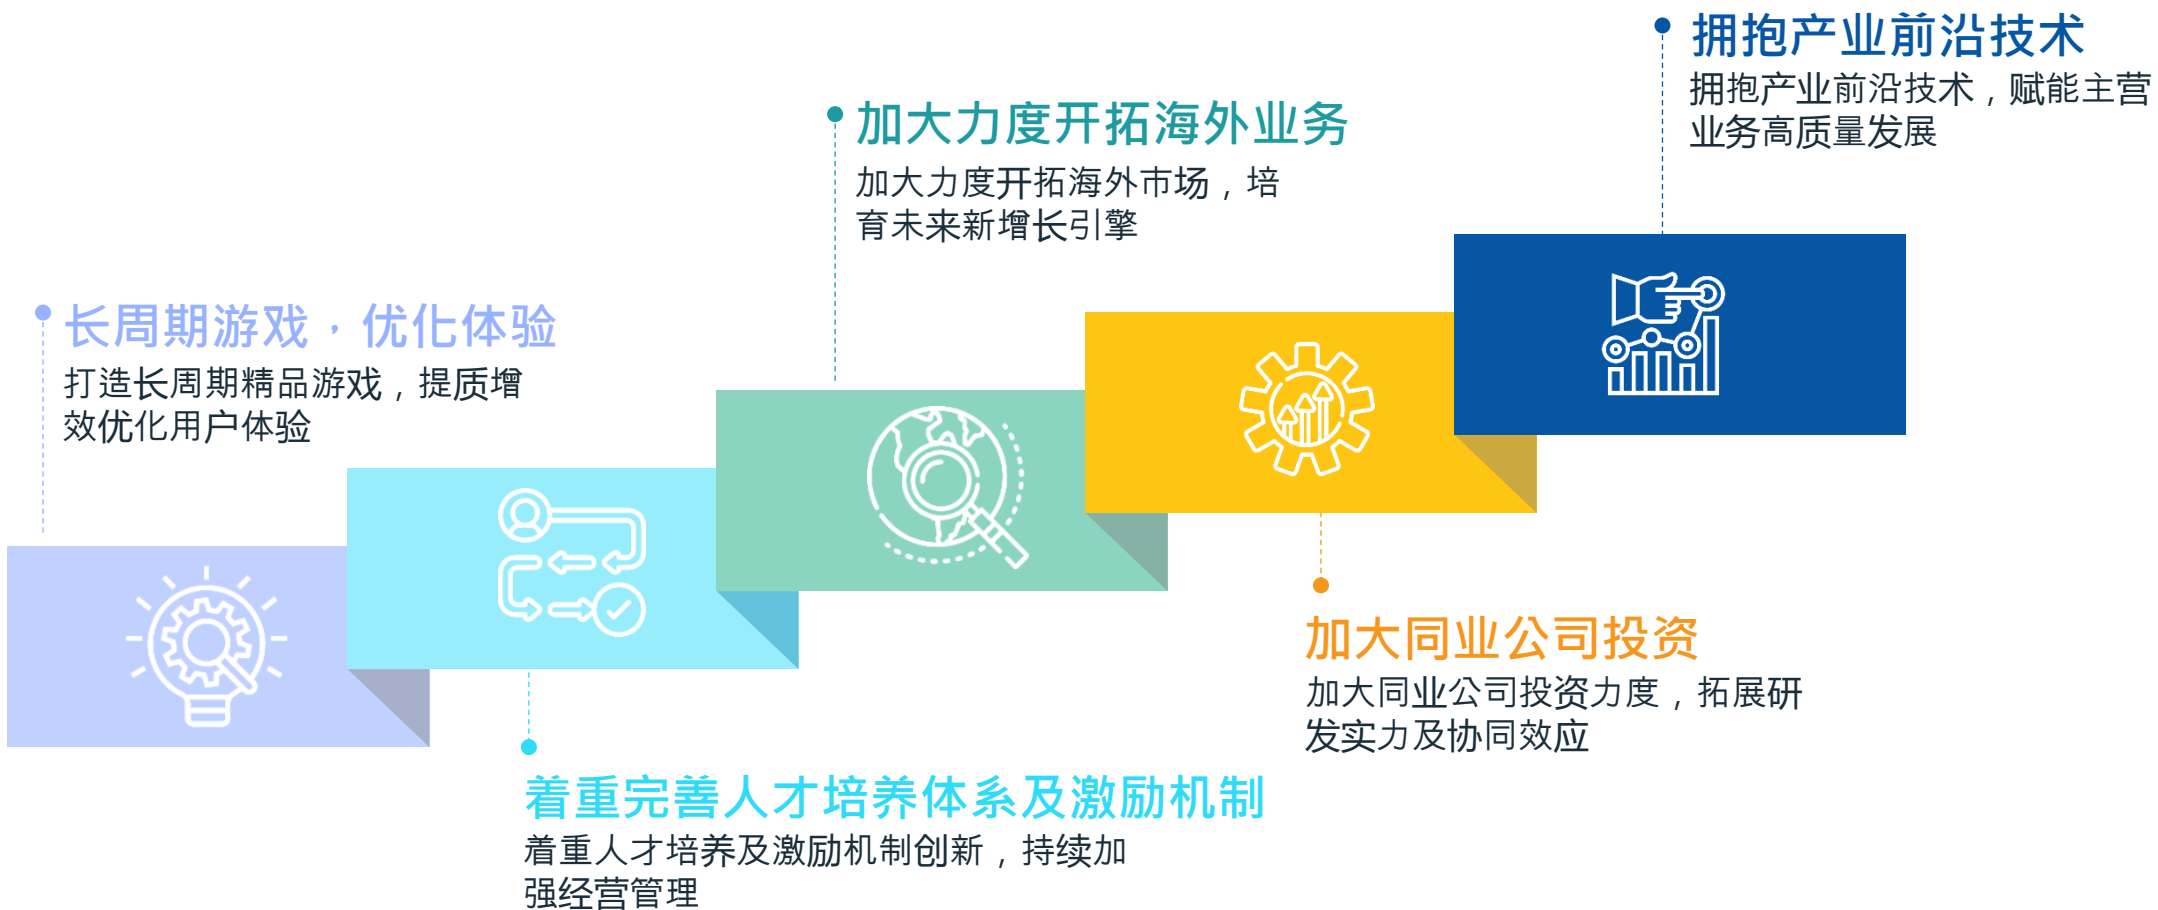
长周期游戏，优化体验

打造长周期精品游戏，提质增效优化用户体验

着重完善人才培养体系及激励机制

着重人才培养及激励机制创新，持续加强经营管理

加大力度开拓海外业务

加大力度开拓海外市场，培育未来新增长引擎

加大同业公司投资

加大同业公司投资力度，拓展研发实力及协同效应

拥抱产业前沿技术

拥抱产业前沿技术，赋能主营业务高质量发展